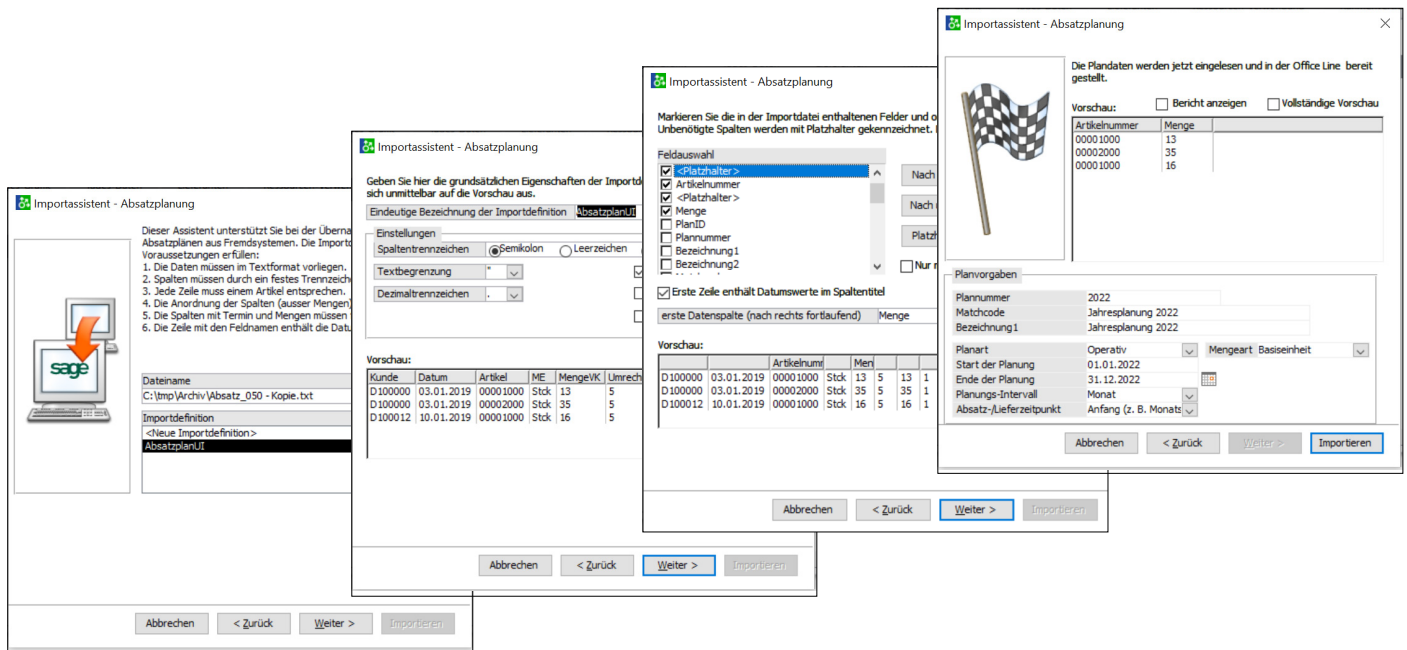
Importassistent - Absatzplanung

Dieser Assistent unterstützt Sie bei der Übernа
Absatzplänen aus Fremdsystemen. Die Importd
Voraussetzungen erfüllen:
1. Die Daten müssen im Textformat vorliegen.
2. Spalten müssen durch ein festes Trennzeiche
3. Jede Zeile muss einem Artikel entsprechen.
4. Die Anordnung der Spalten (ausser Mengen)
5. Die Spalten mit Termin und Mengen müssen
6. Die Zeile mit den Feldnamen enthält die Datu

sage

Dateiname
C:\tmp\Archiv\Absatz_050 - Kopie.txt
Importdefinition
<Neue Importdefinition>
AbsatzplanUI

Abbrechen | < Zurück | Weiter > | Importieren

Importassistent - Absatzplanung

Geben Sie hier die grundsätzlichen Eigenschaften der Importd
sich unmittelbar auf die Vorschau aus.

Eindeutige Bezeichnung der Importdefinition | AbsatzplanUI

Einstellungen
Spaltentrennzeichen | Semikolon | Leerzeichen
Textbegrenzung | "
Dezimaltrennzeichen | .

Vorschau:

| Kunde | Datum | Artikel | ME | MengeVK | Umrech |
|---|---|---|---|---|---|
| D100000 | 03.01.2019 | 00001000 | Stck | 13 | 5 |
| D100000 | 03.01.2019 | 00002000 | Stck | 35 | 5 |
| D100012 | 10.01.2019 | 00001000 | Stck | 16 | 5 |

Abbrechen | < Zurück | Weiter > | Importieren

Importassistent - Absatzplanung

Markieren Sie die in der Importdatei enthaltenen Felder und o
Unbenötigte Spalten werden mit Platzhalter gekennzeichnet. I

Feldauswahl
<Platzhalter>
Artikelnummer
<Platzhalter>
Menge
PlanID
Plannummer
Bezeichnung1
Bezeichnung2

Nach
Nach
Platzh
Nur n

Erste Zeile enthält Datumswerte im Spaltentitel
erste Datenspalte (nach rechts fortlaufend) | Menge

Vorschau:

| | | Artikelnumr | | Men | | | |
|---|---|---|---|---|---|---|---|
| D100000 | 03.01.2019 | 00001000 | Stck | 13 | 5 | 13 | 1 |
| D100000 | 03.01.2019 | 00002000 | Stck | 35 | 5 | 35 | 1 |
| D100012 | 10.01.2019 | 00001000 | Stck | 16 | 5 | 16 | 1 |

Abbrechen | < Zurück | Weiter > | Importieren

Importassistent - Absatzplanung

Die Plandaten werden jetzt eingelesen und in der Office Line bereit gestellt.

Vorschau: Bericht anzeigen | Vollständige Vorschau

| Artikelnummer | Menge |
|---|---|
| 00001000 | 13 |
| 00002000 | 35 |
| 00001000 | 16 |

Planvorgaben
Plannummer | 2022
Matchcode | Jahresplanung 2022
Bezeichnung1 | Jahresplanung 2022
Planart | Operativ | Mengeart | Basiseinheit
Start der Planung | 01.01.2022
Ende der Planung | 31.12.2022
Planungs-Intervall | Monat
Absatz-/Lieferzeitpunkt | Anfang (z. B. Monats

Abbrechen | < Zurück | Weiter > | Importieren